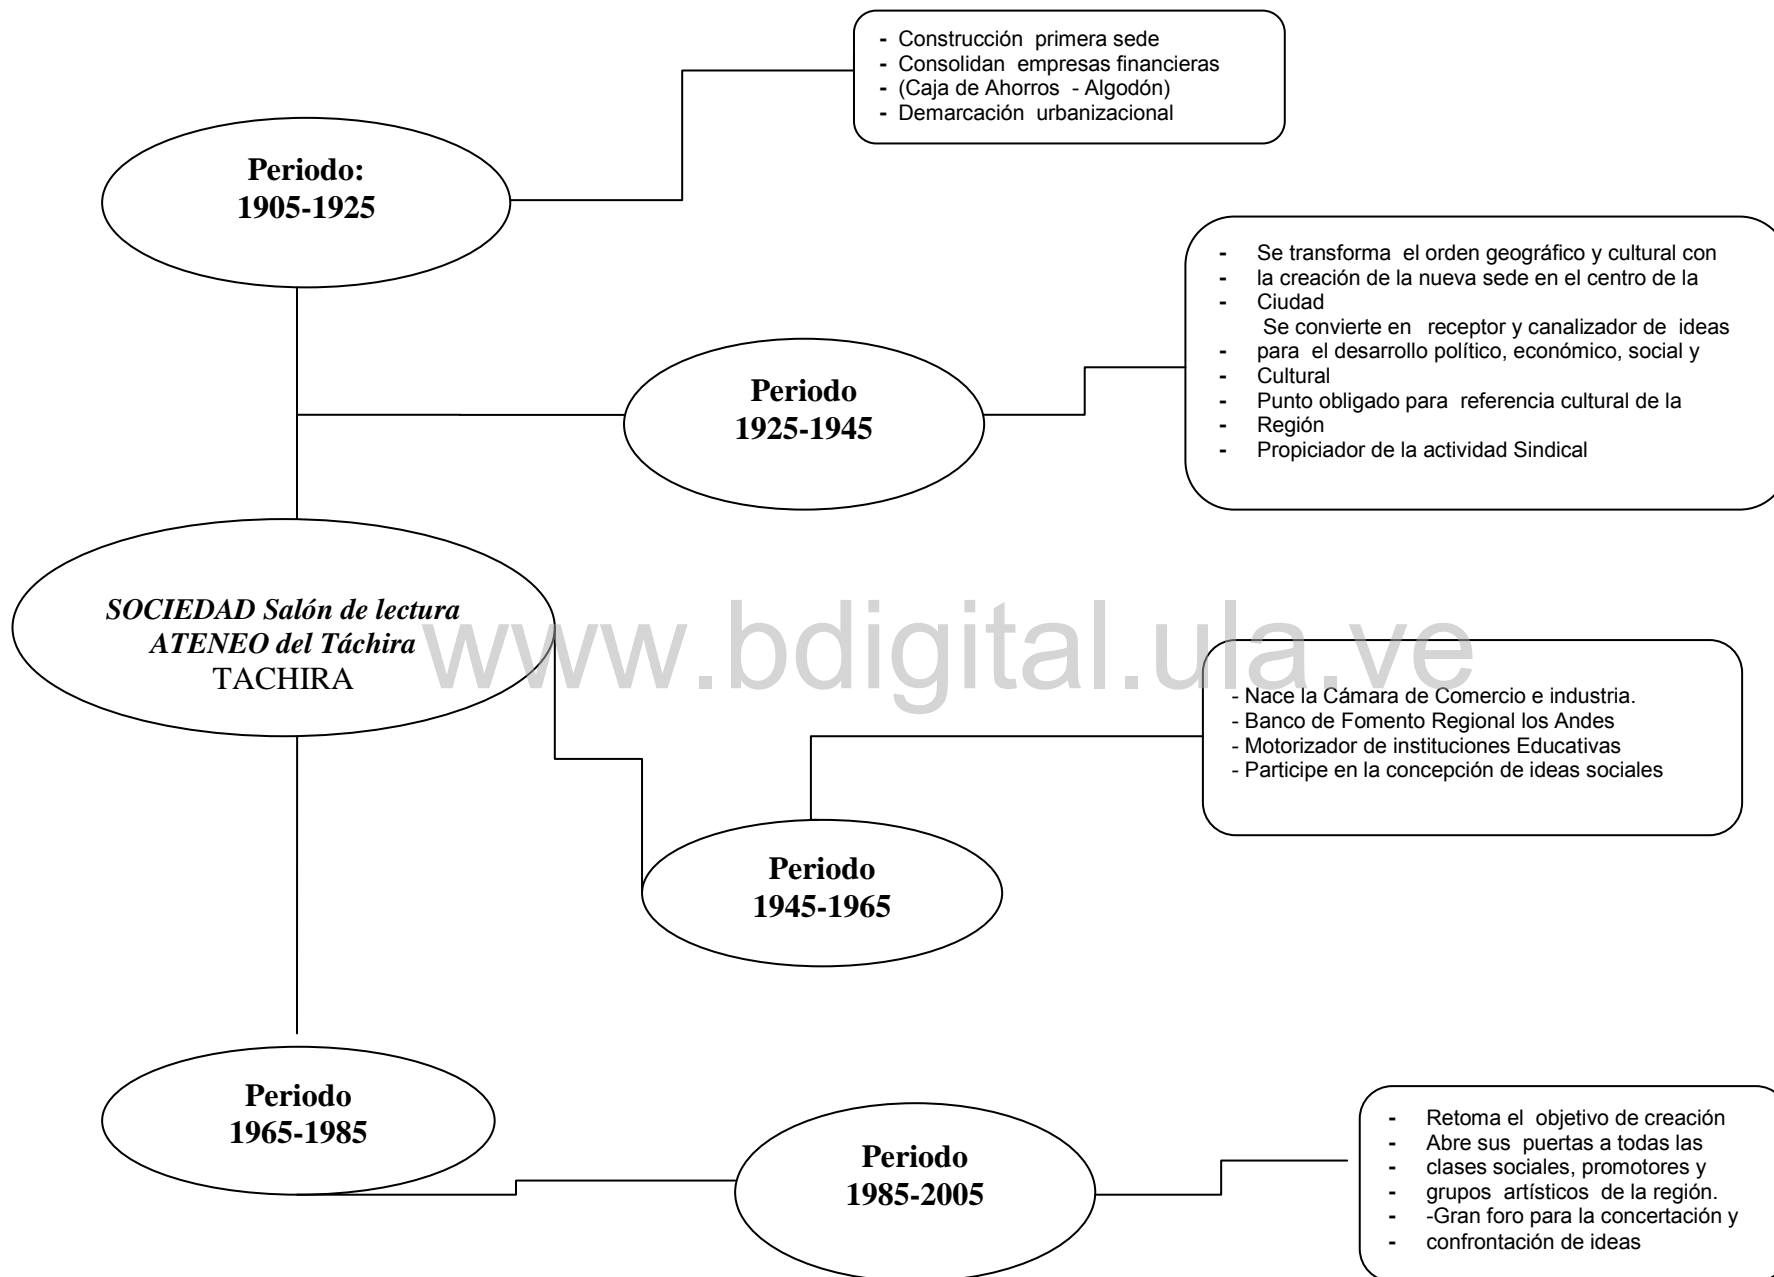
- Construcción primera sede
- Consolidan empresas financieras
- (Caja de Ahorros - Algodón)
- Demarcación urbanizacional

Periodo:
1905-1925

- Se transforma el orden geográfico y cultural con
- la creación de la nueva sede en el centro de la
- Ciudad
Se convierte en receptor y canalizador de ideas
- para el desarrollo político, económico, social y
- Cultural
- Punto obligado para referencia cultural de la
- Región
- Propiciador de la actividad Sindical

Periodo
1925-1945

SOCIEDAD Salón de lectura
ATENEO del Táchira
TACHIRA

www.bdigital.ula.ve

- Nace la Cámara de Comercio e industria.
- Banco de Fomento Regional los Andes
- Motorizador de instituciones Educativas
- Participe en la concepción de ideas sociales

Periodo
1945-1965

Periodo
1965-1985

Periodo
1985-2005

- Retoma el objetivo de creación
- Abre sus puertas a todas las
- clases sociales, promotores y
- grupos artísticos de la región.
- -Gran foro para la concertación y
- confrontación de ideas